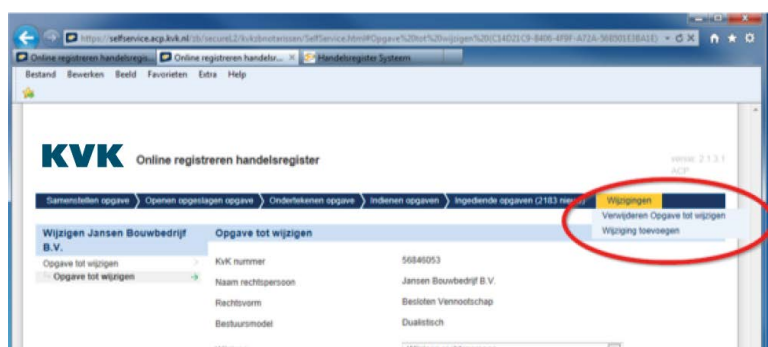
https://selfservice.acp.kvk.nl/zb/secureL2/kvkzbnotarissen/SelfService.html#Opgave%20tot%20wijzigen%20(C14D21C9-B406-4F9F-A72A-568501E3BA1E)

Online registreren handelsregis... | Online registreren handelsr... × | Handelsregister Systeem

Bestand Bewerken Beeld Favorieten Extra Help

KVK Online registreren handelsregister

versie: 2.1.3.1
ACP

Samenstellen opgave | Openen opgeslagen opgave | Ondertekenen opgave | Indienen opgaven | Ingediende opgaven (2183 nieuw) | Wijzigingen

Verwijderen Opgave tot wijzigen
Wijziging toevoegen

Wijzigen Jansen Bouwbedrijf B.V.

Opgave tot wijzigen
Opgave tot wijzigen

Opgave tot wijzigen

| KvK nummer | 56846053 |
|---|---|
| Naam rechtspersoon | Jansen Bouwbedrijf B.V. |
| Rechtsvorm | Besloten Vennootschap |
| Bestuursmodel | Dualistisch |